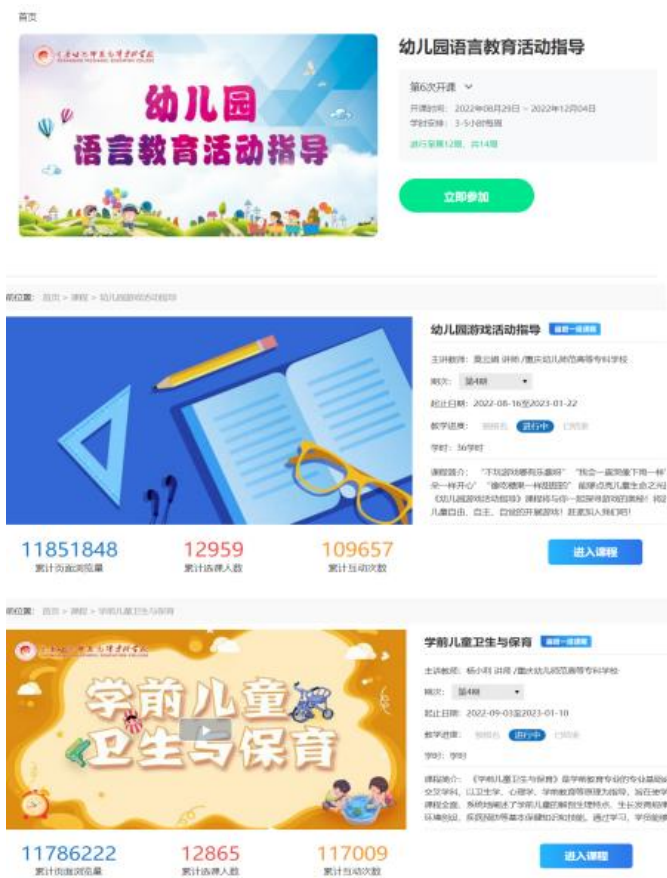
首页

幼儿园
语言教育活动指导

幼儿园语言教育活动指导

第6次开课

开课时间：2022年08月29日 ~ 2022年12月04日

学时安排：3-5小时每周

进行至第12周，共14周

立即参加

当前位置：首页 > 课程 > 幼儿园游戏活动指导

幼儿园游戏活动指导

主讲教师：夏立娟 讲师 /重庆幼儿师范高等专科学校

期次：第4期

起止日期：2022-08-16至2023-01-22

教学进度：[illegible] 进行中 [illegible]

学时：36学时

课程简介：“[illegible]” “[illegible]” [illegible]

11851848
累计页面浏览量

12959
累计选课人数

109657
累计互动次数

进入课程

当前位置：首页 > 课程 > 学前儿童卫生与保育

学前儿童
卫生与保育

学前儿童卫生与保育

主讲教师：杨小利 讲师 /重庆幼儿师范高等专科学校

期次：第4期

起止日期：2022-09-03至2023-01-10

教学进度：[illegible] 进行中 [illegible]

学时：学时

课程简介：《学前儿童卫生与保育》是学前教育专业的专业基础课 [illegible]

11786222
累计页面浏览量

12865
累计选课人数

117009
累计互动次数

进入课程